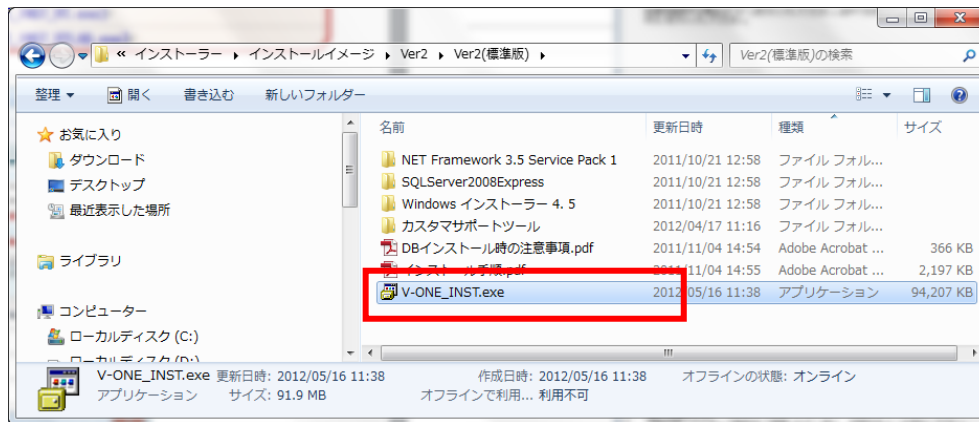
« インストーラー ▸ インストールイメージ ▸ Ver2 ▸ Ver2(標準版) ▸

Ver2(標準版)の検索

整理 ▾ 開く 書き込む 新しいフォルダー

お気に入り
ダウンロード
デスクトップ
最近表示した場所

ライブラリ

コンピューター
ローカルディスク (C:)
ローカルディスク (D:)

| 名前 | 更新日時 | 種類 | サイズ |
|---|---|---|---|
| NET Framework 3.5 Service Pack 1 | 2011/10/21 12:58 | ファイル フォル... | |
| SQLServer2008Express | 2011/10/21 12:58 | ファイル フォル... | |
| Windows インストーラー 4. 5 | 2011/10/21 12:58 | ファイル フォル... | |
| カスタマサポートツール | 2012/04/17 11:16 | ファイル フォル... | |
| DBインストール時の注意事項.pdf | 2011/11/04 14:54 | Adobe Acrobat ... | 366 KB |
| インストール手順.pdf | 2011/11/04 14:55 | Adobe Acrobat ... | 2,197 KB |
| V-ONE_INST.exe | 2012/05/16 11:38 | アプリケーション | 94,207 KB |

V-ONE_INST.exe 更新日時: 2012/05/16 11:38 作成日時: 2012/05/16 11:38 オフラインの状態: オンライン
アプリケーション サイズ: 91.9 MB オフラインで利用... 利用不可